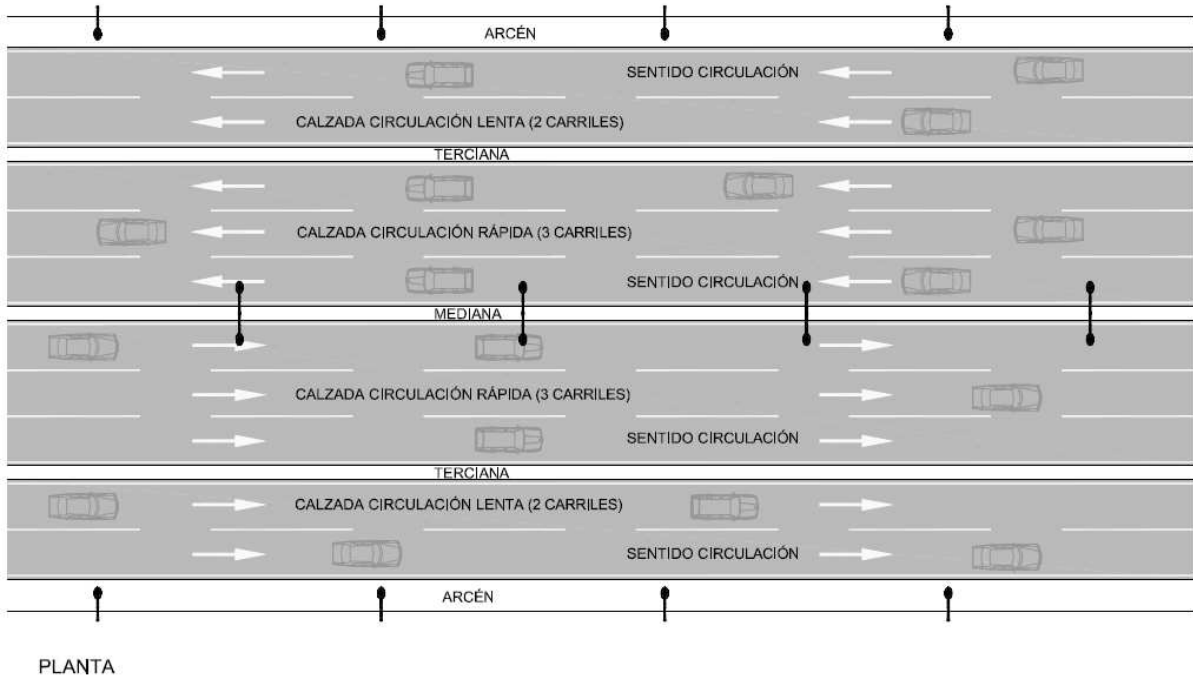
ARCÉN

SENTIDO CIRCULACIÓN

CALZADA CIRCULACIÓN LENTA (2 CARRILES)

TERCIANA

CALZADA CIRCULACIÓN RÁPIDA (3 CARRILES)

SENTIDO CIRCULACIÓN

MEDIANA

CALZADA CIRCULACIÓN RÁPIDA (3 CARRILES)

SENTIDO CIRCULACIÓN

TERCIANA

CALZADA CIRCULACIÓN LENTA (2 CARRILES)

SENTIDO CIRCULACIÓN

ARCÉN

PLANTA